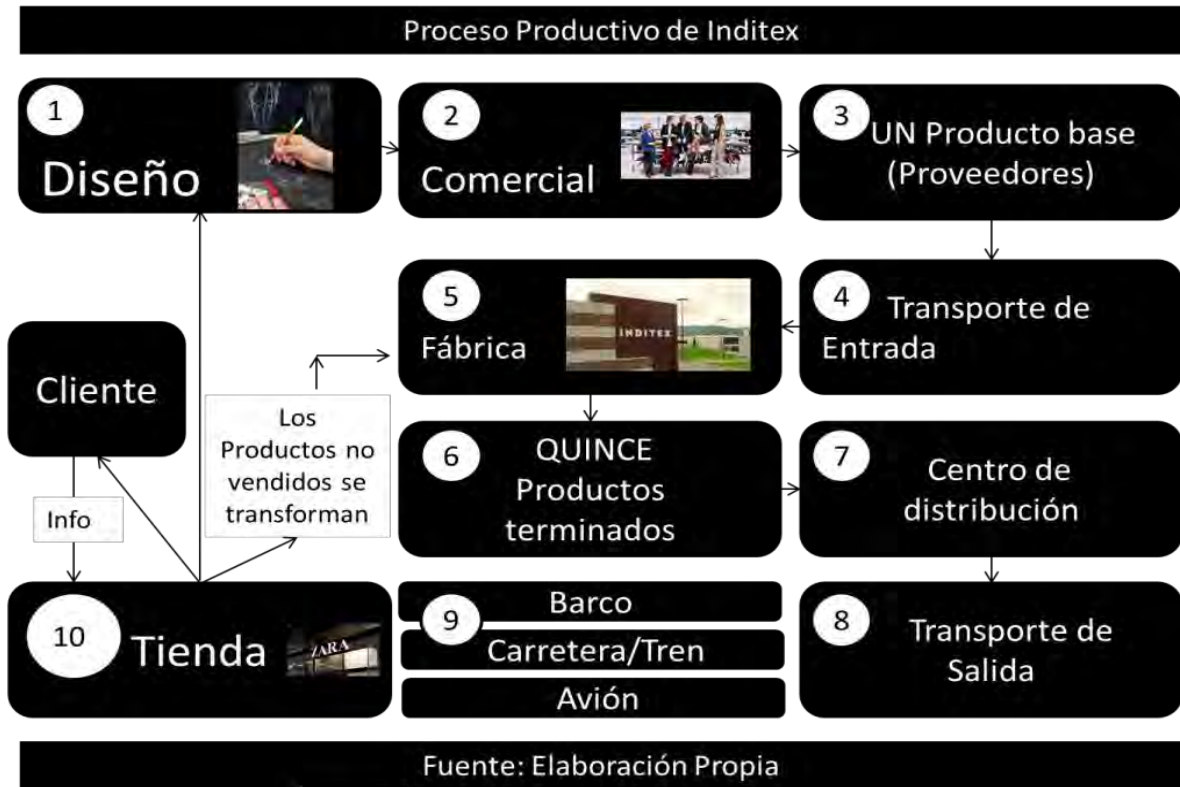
Proceso Productivo de Inditex

1 Diseño

2 Comercial

3 UN Producto base (Proveedores)

5 Fábrica

INDITEX

4 Transporte de Entrada

Cliente

Los Productos no vendidos se transforman

6 QUINCE Productos terminados

7 Centro de distribución

Info

10 Tienda

ZARA

9 Barco

Carretera/Tren

Avión

8 Transporte de Salida

Fuente: Elaboración Propia